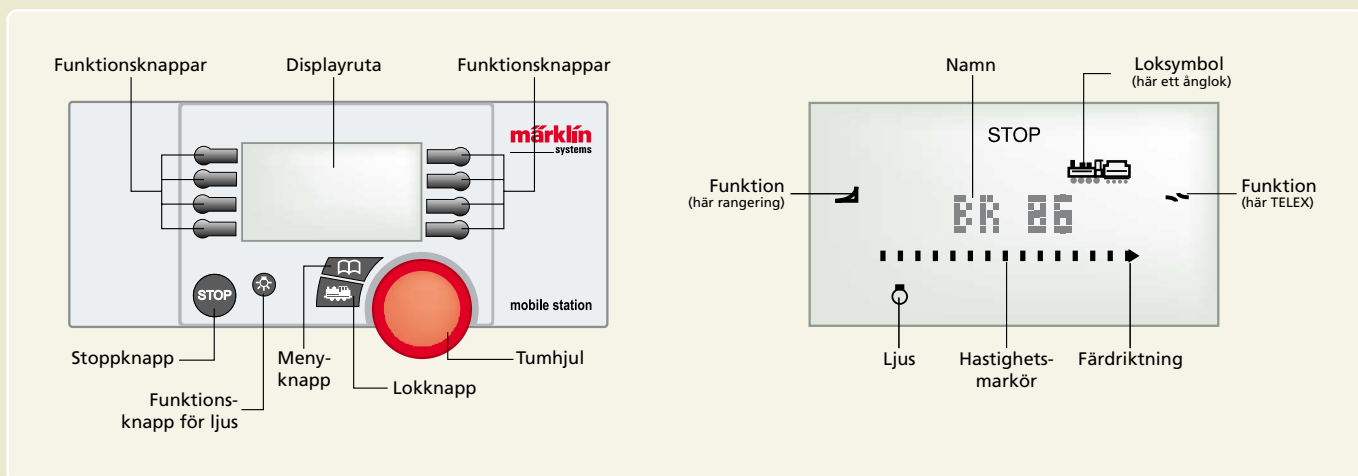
Funktionsknappar

Displayruta

Funktionsknappar

märklin
systems

STOP

mobile station

Stoppknapp

Funktions-
knapp för ljus

Meny-
knapp

Lokknapp

Tumhjul

Namn

Loksymbol
(här ett ånglok)

STOP

Funktion
(här rangering)

BR 86

Funktion
(här TELEX)

Ljus

Hastighets-
markör

Färdriktning